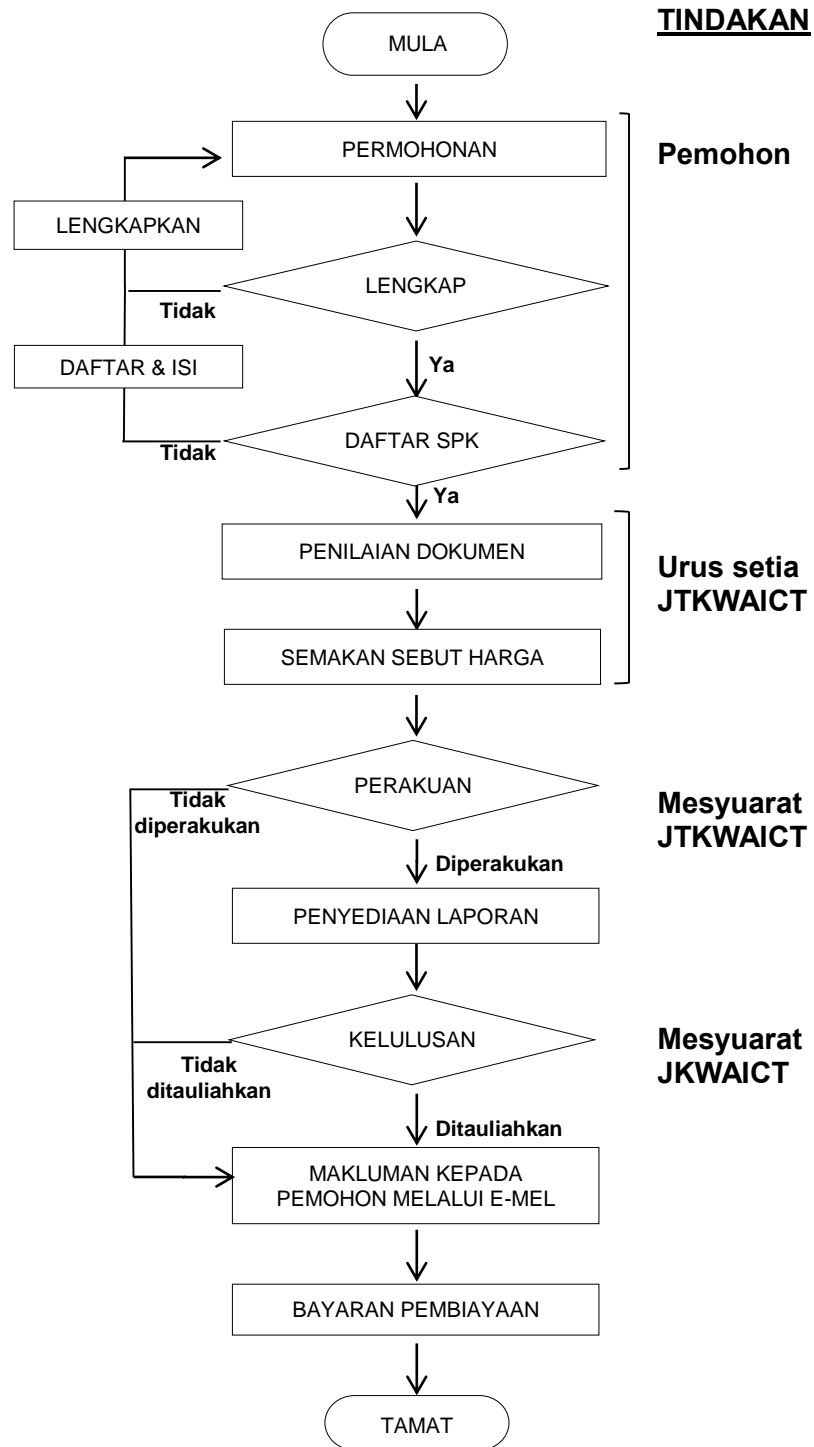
TINDAKAN

MULA

PERMOHONAN

Pemohon

LENGKAPKAN

LENGKAP

Tidak

Ya

DAFTAR & ISI

DAFTAR SPK

Tidak

Ya

PENILAIAN DOKUMEN

Urus setia JTKWAICT

SEMAKAN SEBUT HARGA

PERAKUAN

Tidak diperakukan

Mesyuarat JTKWAICT

Diperakukan

PENYEDIAAN LAPORAN

KELULUSAN

Tidak ditauliahkan

Mesyuarat JKWAICT

Ditauliahkan

MAKLUMAN KEPADA PEMOHON MELALUI E-MEL

BAYARAN PEMBIAYAAN

TAMAT